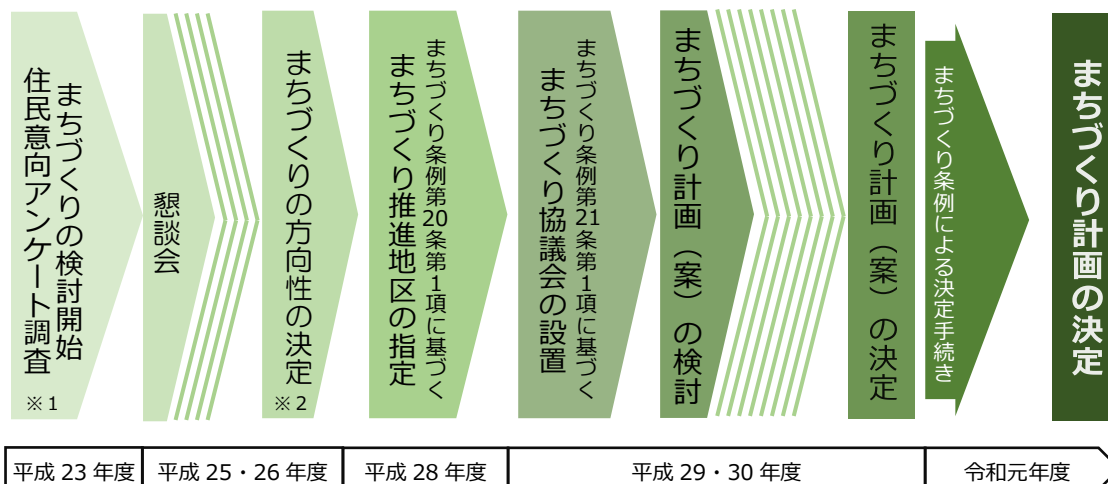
まちづくりの検討開始
住民意向アンケート調査
※1

懇談会

まちづくりの方向性の決定
※2

まちづくり条例第20条第1項に基づく
まちづくり推進地区の指定

まちづくり条例第21条第1項に基づく
まちづくり協議会の設置

まちづくり計画（案）の検討

まちづくり計画（案）の決定

まちづくり条例による決定手続き

まちづくり計画の決定

| 平成23年度 | 平成25・26年度 | 平成28年度 | 平成29・30年度 | 令和元年度 |
|---|---|---|---|---|